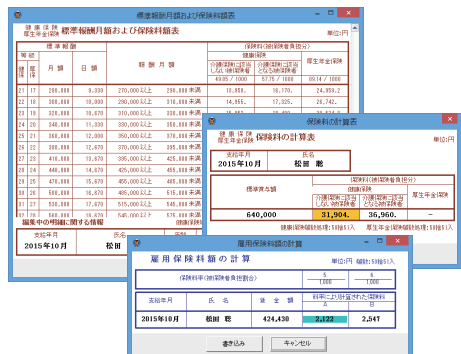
標準報酬月額および保険料額表

健康保険
厚生年金保険 標準報酬月額および保険料額表

単位:円

| 等級 | | 標準報酬 | | 報酬月額 | 保険料額(被保険者負担分) | | |
|---|---|---|---|---|---|---|---|
| 健 | 厚 | 月額 | 日額 | | 健康保険 | | 厚生年金保険 |
| | | | | | 介護保険第2号被保険者に該当しない被保険者 | 介護保険第2号被保険者となる被保険者 | |
| | | | | | 49.85 / 1000 | 57.75 / 1000 | 89.14 / 1000 |
| 21 | 17 | 280,000 | 9,330 | 270,000以上 290,000未満 | 13,958. | 16,170. | 24,959.2 |
| 22 | 18 | 300,000 | 10,000 | 290,000以上 310,000未満 | 14,955. | 17,325. | 26,742. |
| 23 | 19 | 320,000 | 10,670 | 310,000以上 330,000未満 | | | |
| 24 | 20 | 340,000 | 11,330 | 330,000以上 350,000未満 | | | |
| 25 | 21 | 360,000 | 12,000 | 350,000以上 370,000未満 | | | |
| 26 | 22 | 380,000 | 12,670 | 370,000以上 395,000未満 | | | |
| 27 | 23 | 410,000 | 13,670 | 395,000以上 425,000未満 | | | |
| 28 | 24 | 440,000 | 14,670 | 425,000以上 455,000未満 | | | |
| 29 | 25 | 470,000 | 15,670 | 455,000以上 485,000未満 | | | |
| 30 | 26 | 500,000 | 16,670 | 485,000以上 515,000未満 | | | |
| 31 | 27 | 530,000 | 17,670 | 515,000以上 545,000未満 | | | |
| 32 | 28 | 560,000 | 18,670 | 545,000以上 575,000未満 | | | |

編集中の明細に関する情報
支給年月 2015年10月 氏名 松田

保険料の計算表

健康保険
厚生年金保険 保険料の計算表

単位:円

支給年月 2015年10月 氏名 松田 聡

| 標準報酬月額 | 保険料額(被保険者負担分) | | |
|---|---|---|---|
| | 健康保険 | | 厚生年金保険 |
| | 介護保険第2号被保険者に該当しない被保険者 | 介護保険第2号被保険者となる被保険者 | |
| 640,000 | 31,904. | 36,960. | - |

健康保険料端数処理:50銭5入 厚生年金保険料端数処理:50銭5入

雇用保険料の計算

雇用保険料の計算

単位:円 端数処理:50銭5入

保険料率(被保険者負担割合) $\frac{5}{1,000}$ $\frac{6}{1,000}$

| 支給年月 | 氏名 | 賃金額 | 料率により計算された保険料 A | B |
|---|---|---|---|---|
| 2015年10月 | 松田 聡 | 424,430 | 2,122 | 2,547 |

書き込み キャンセル